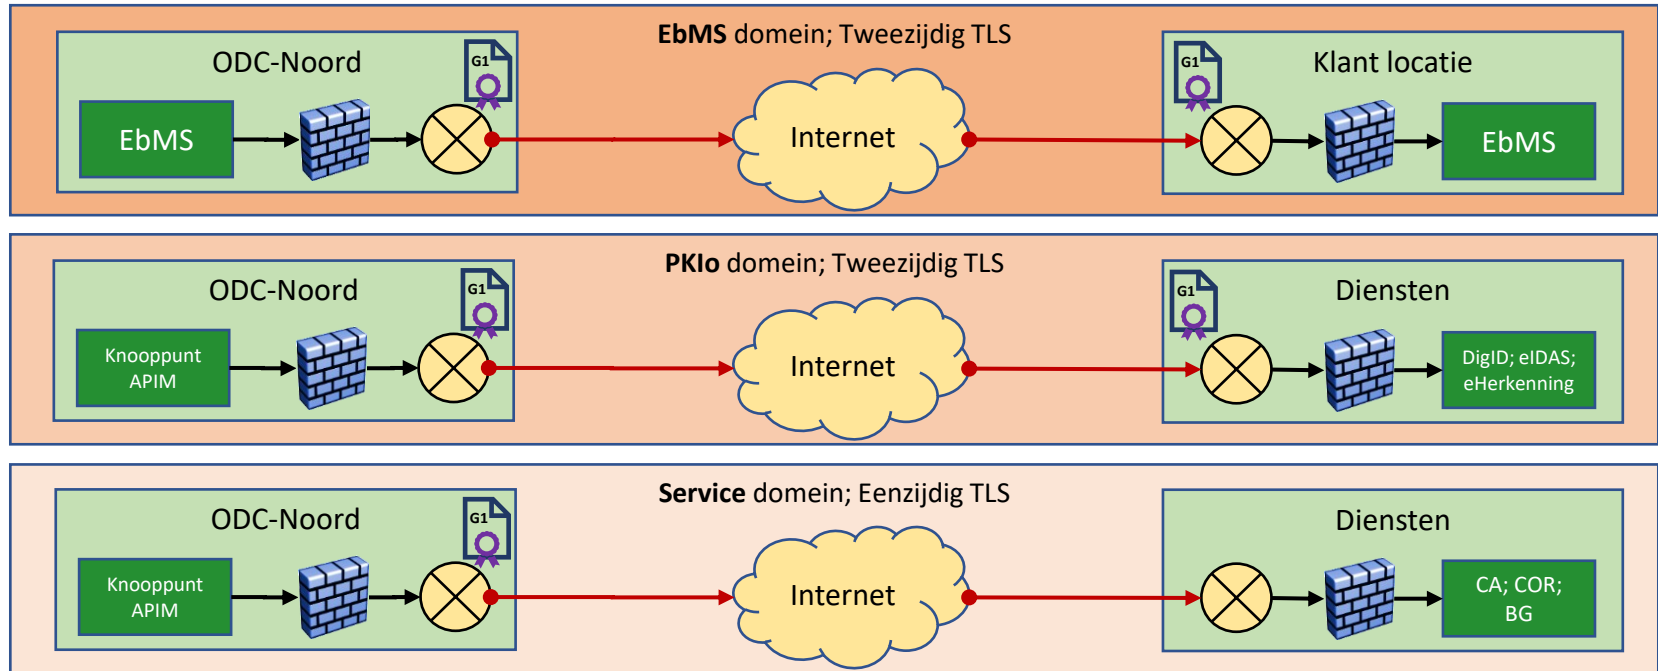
**EbMS** domein; Tweezijdig TLS

ODC-Noord

G1

EbMS

Internet

G1

Klant locatie

EbMS

**PKIo** domein; Tweezijdig TLS

ODC-Noord

G1

Knooppunt APIM

Internet

G1

Diensten

DigID; eIDAS; eHerkenning

**Service** domein; Eenzijdig TLS

ODC-Noord

G1

Knooppunt APIM

Internet

Diensten

CA; COR; BG